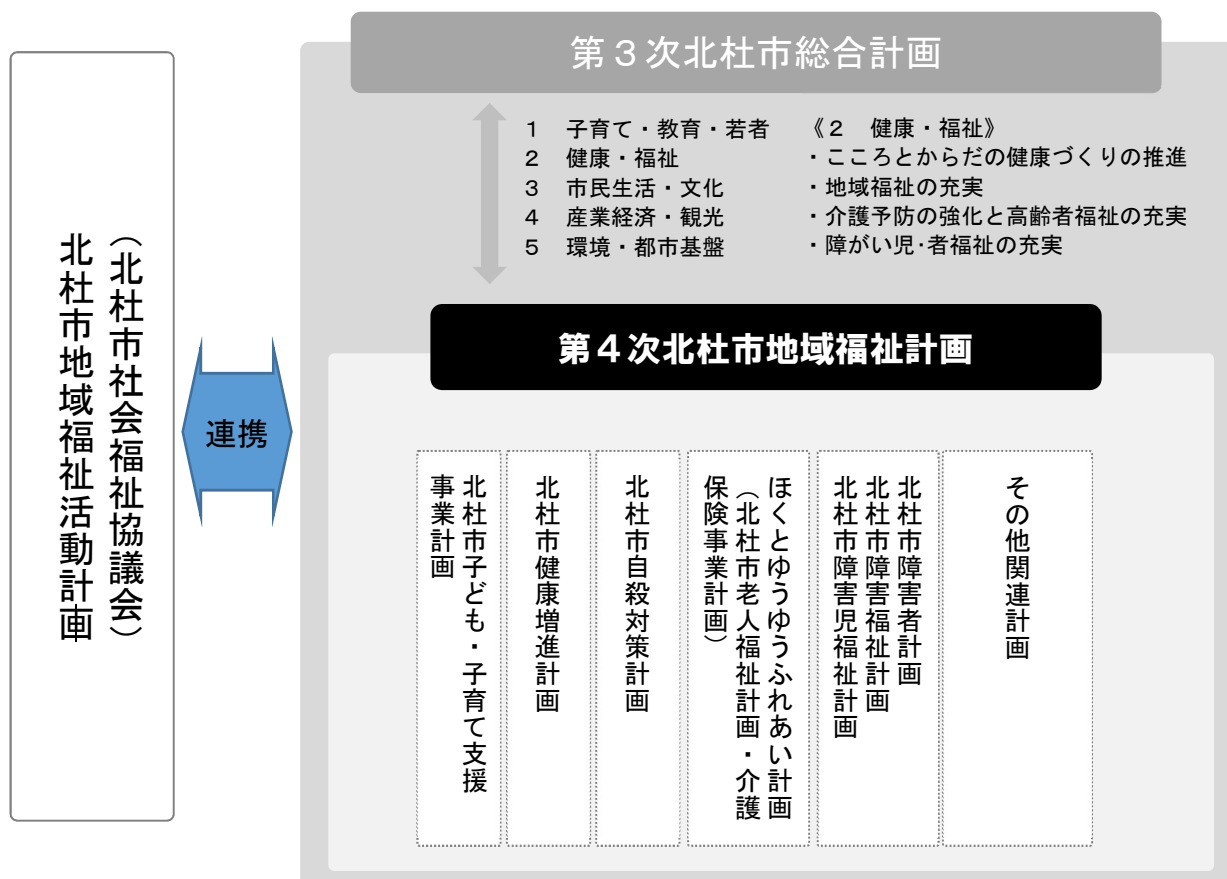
北杜市地域福祉活動計画
（北杜市社会福祉協議会）

連携

第３次北杜市総合計画

1　子育て・教育・若者
2　健康・福祉
3　市民生活・文化
4　産業経済・観光
5　環境・都市基盤

《２　健康・福祉》
・こころとからだの健康づくりの推進
・地域福祉の充実
・介護予防の強化と高齢者福祉の充実
・障がい児･者福祉の充実

第４次北杜市地域福祉計画

北杜市子ども・子育て支援事業計画

北杜市健康増進計画

北杜市自殺対策計画

ほくとゆうゆうふれあい計画（北杜市老人福祉計画・介護保険事業計画）

北杜市障害者計画
北杜市障害福祉計画
北杜市障害児福祉計画

その他関連計画